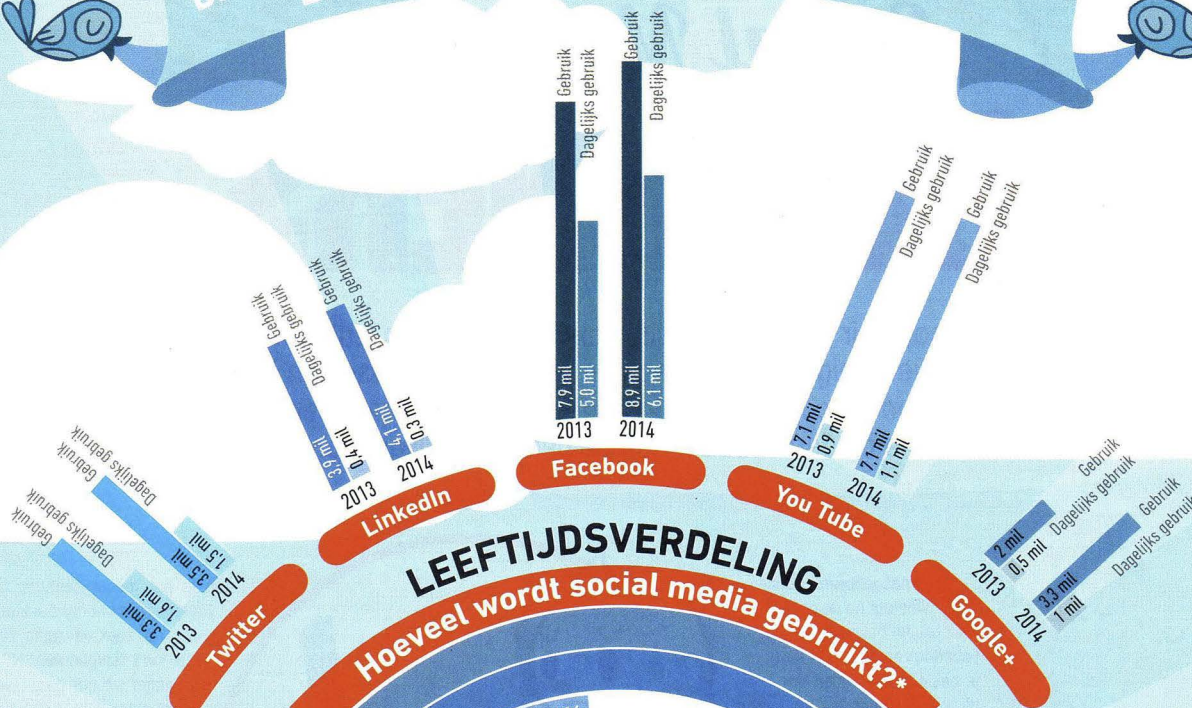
Gebruik
Dagelijks gebruik
3,3 mil
1,6 mil
2013
Gebruik
Dagelijks gebruik
3,5 mil
1,5 mil
2014
Twitter

Gebruik
Dagelijks gebruik
3,9 mil
0,4 mil
2013
Gebruik
Dagelijks gebruik
4,1 mil
0,3 mil
2014
LinkedIn

Gebruik
Dagelijks gebruik
7,9 mil
5,0 mil
2013
Gebruik
Dagelijks gebruik
8,9 mil
6,1 mil
2014
Facebook

Gebruik
Dagelijks gebruik
7,1 mil
0,9 mil
2013
Gebruik
Dagelijks gebruik
7,1 mil
1,1 mil
2014
You Tube

Gebruik
Dagelijks gebruik
2 mil
0,5 mil
2013
Gebruik
Dagelijks gebruik
3,3 mil
1 mil
2014
Google+

LEEFTIJDSVERDELING
Hoeveel wordt social media gebruikt?*